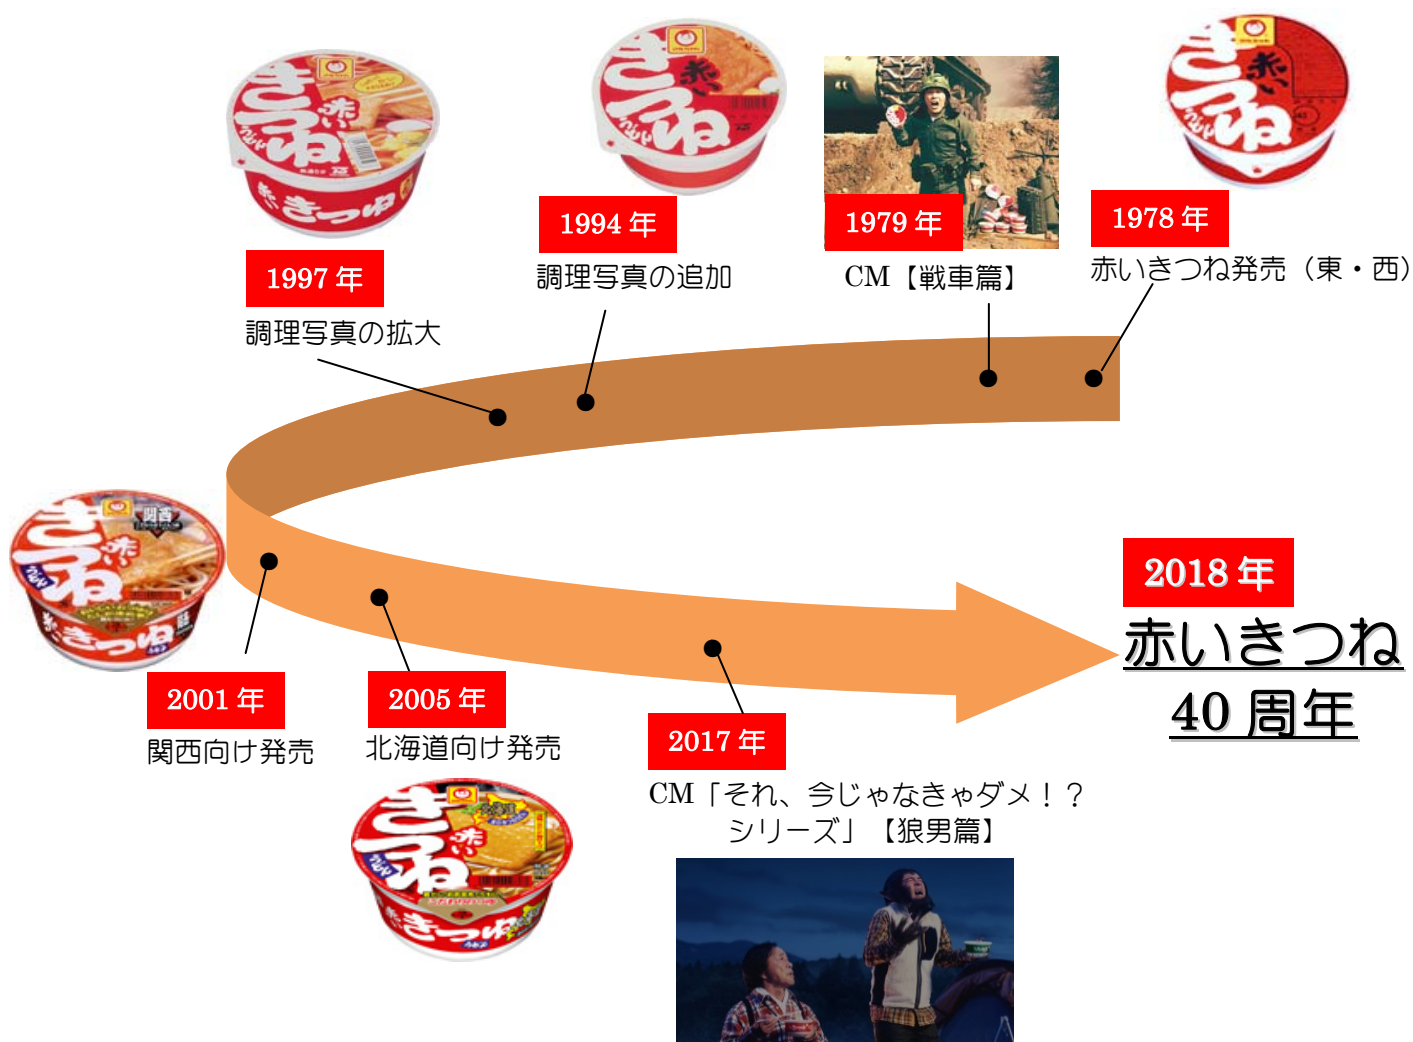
1997 年
調理写真の拡大

1994 年
調理写真の追加

1979 年
CM【戦車篇】

1978 年
赤いきつね発売（東・西）

2001 年
関西向け発売

2005 年
北海道向け発売

2017 年
CM「それ、今じゃなきゃダメ！？シリーズ」【狼男篇】

2018 年
赤いきつね
40 周年